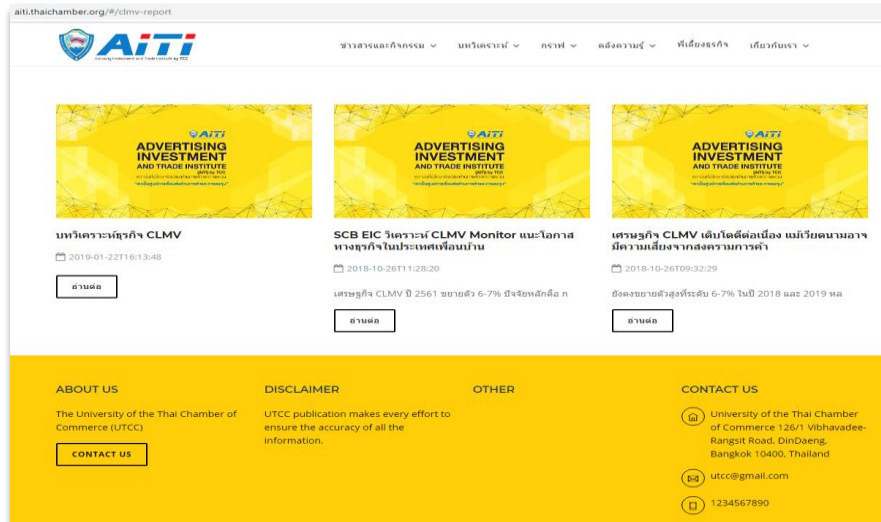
aiti.thaichamber.org/#/clmv-report

AITI
Advertising Investment and Trade Institute by TCC

ข่าวสารและกิจกรรม ∨ บทวิเคราะห์ ∨ กราฟ ∨ คลังความรู้ ∨ ที่เลี้ยงธุรกิจ เกี่ยวกับเรา ∨

AITI
ADVERTISING INVESTMENT AND TRADE INSTITUTE
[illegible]

AITI
ADVERTISING INVESTMENT AND TRADE INSTITUTE
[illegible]

AITI
ADVERTISING INVESTMENT AND TRADE INSTITUTE
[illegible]

บทวิเคราะห์ธุรกิจ CLMV
2019-01-22T16:13:48
อ่านต่อ

SCB EIC วิเคราะห์ CLMV Monitor และโอกาสทางธุรกิจในประเทศเพื่อนบ้าน
2018-10-26T11:28:20
เศรษฐกิจ CLMV ปี 2561 ขยายตัว 6-7% ปัจจัยหลักคือ ก
อ่านต่อ

เศรษฐกิจ CLMV เติบโตดีต่อเนื่อง แม้เวียดนามอาจมีความเสี่ยงจากสงครามการค้า
2018-10-26T09:32:29
ยังคงขยายตัวสูงที่ระดับ 6-7% ในปี 2018 และ 2019 หล
อ่านต่อ

ABOUT US
The University of the Thai Chamber of Commerce (UTCC)
CONTACT US

DISCLAIMER
UTCC publication makes every effort to ensure the accuracy of all the information.

OTHER

CONTACT US
University of the Thai Chamber of Commerce 126/1 Vibhavadee-Rangsit Road, DinDaeng, Bangkok 10400, Thailand
utcc@gmail.com
1234567890